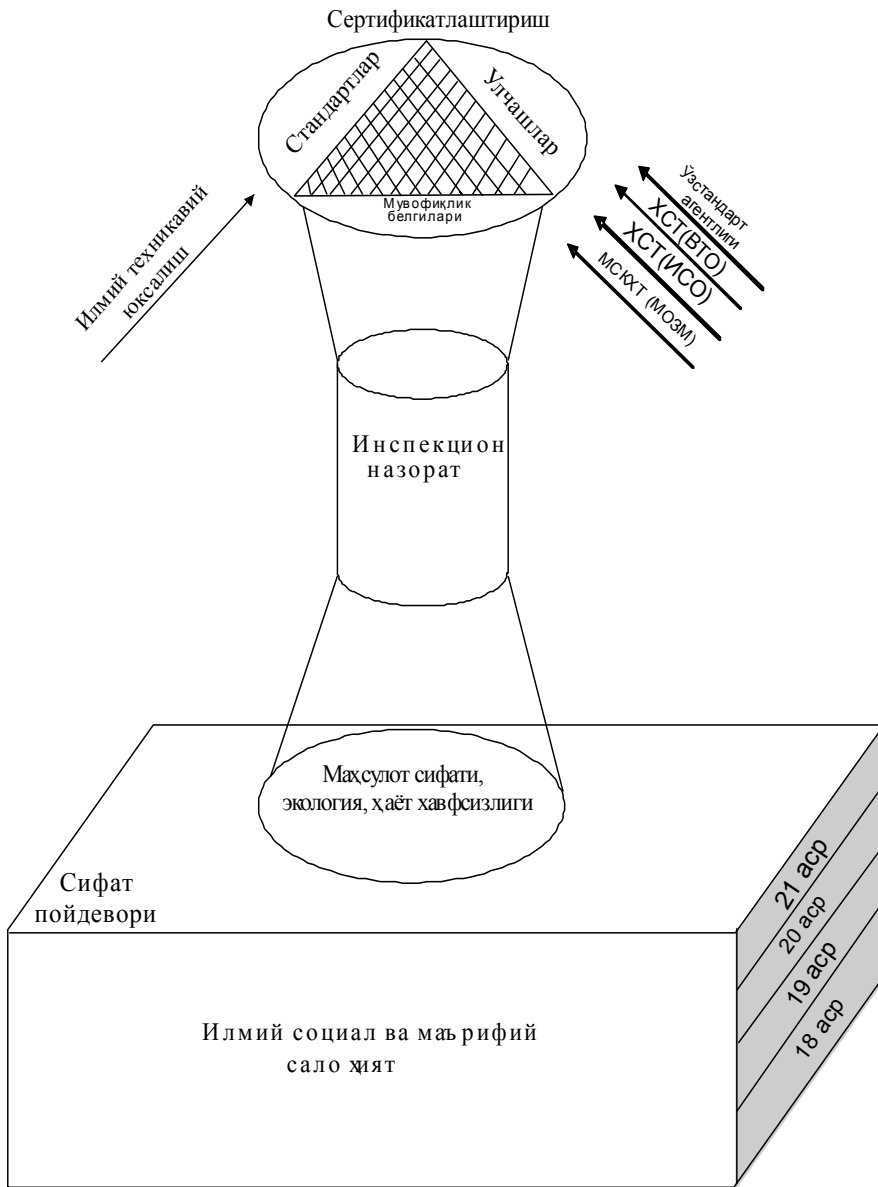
Сертификатлаштириш

Стандартлар

Улчашлар

Мувофиқлик белгилари

Илмий техникавий юксалиш

Ўзстандарт агентлиги

ХСТ(ВТО)

ХСТ(ИСО)

МСКХТ (МОЗМ)

Инспекцион назорат

Маҳсулот сифати, экология, ҳаёт хавфсизлиги

Сифат пойдевори

21 аср

20 аср

19 аср

18 аср

Илмий социал ва маъ рифий сало ҳият